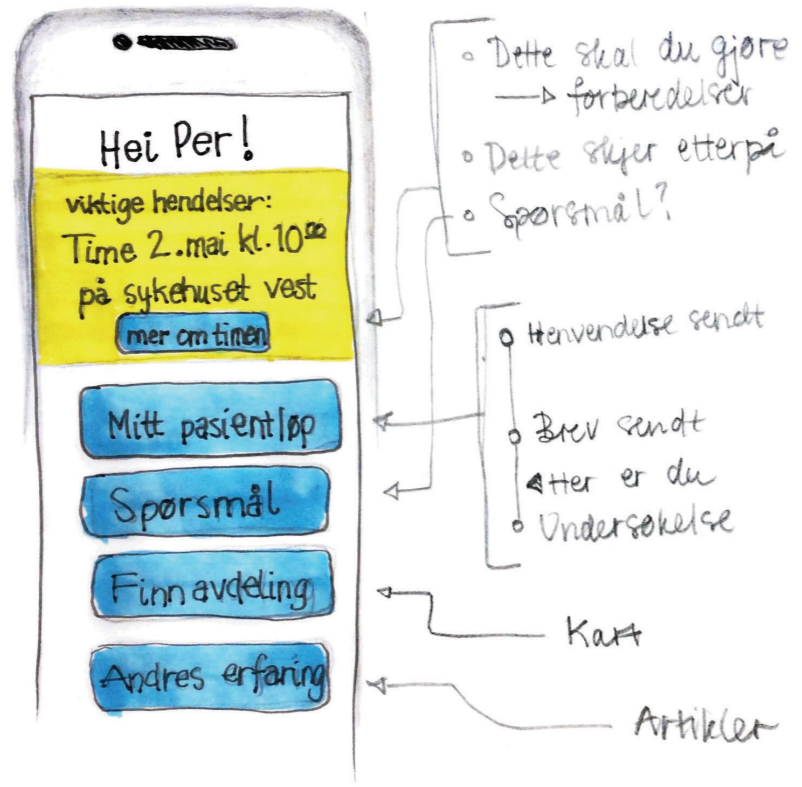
Hei Per!

viktige hendelser:
Time 2. mai kl. $10^{00}$
på sykehuset vest

mer om timen

Mitt pasientløp

Spørsmål

Finn avdeling

Andres erfaring

Dette skal du gjøre
forberedelser
Dette skjer etterpå
Spørsmål?

Henvendelse sendt
Brev sendt
Her er du
Undersøkelse

Kart

Artikler